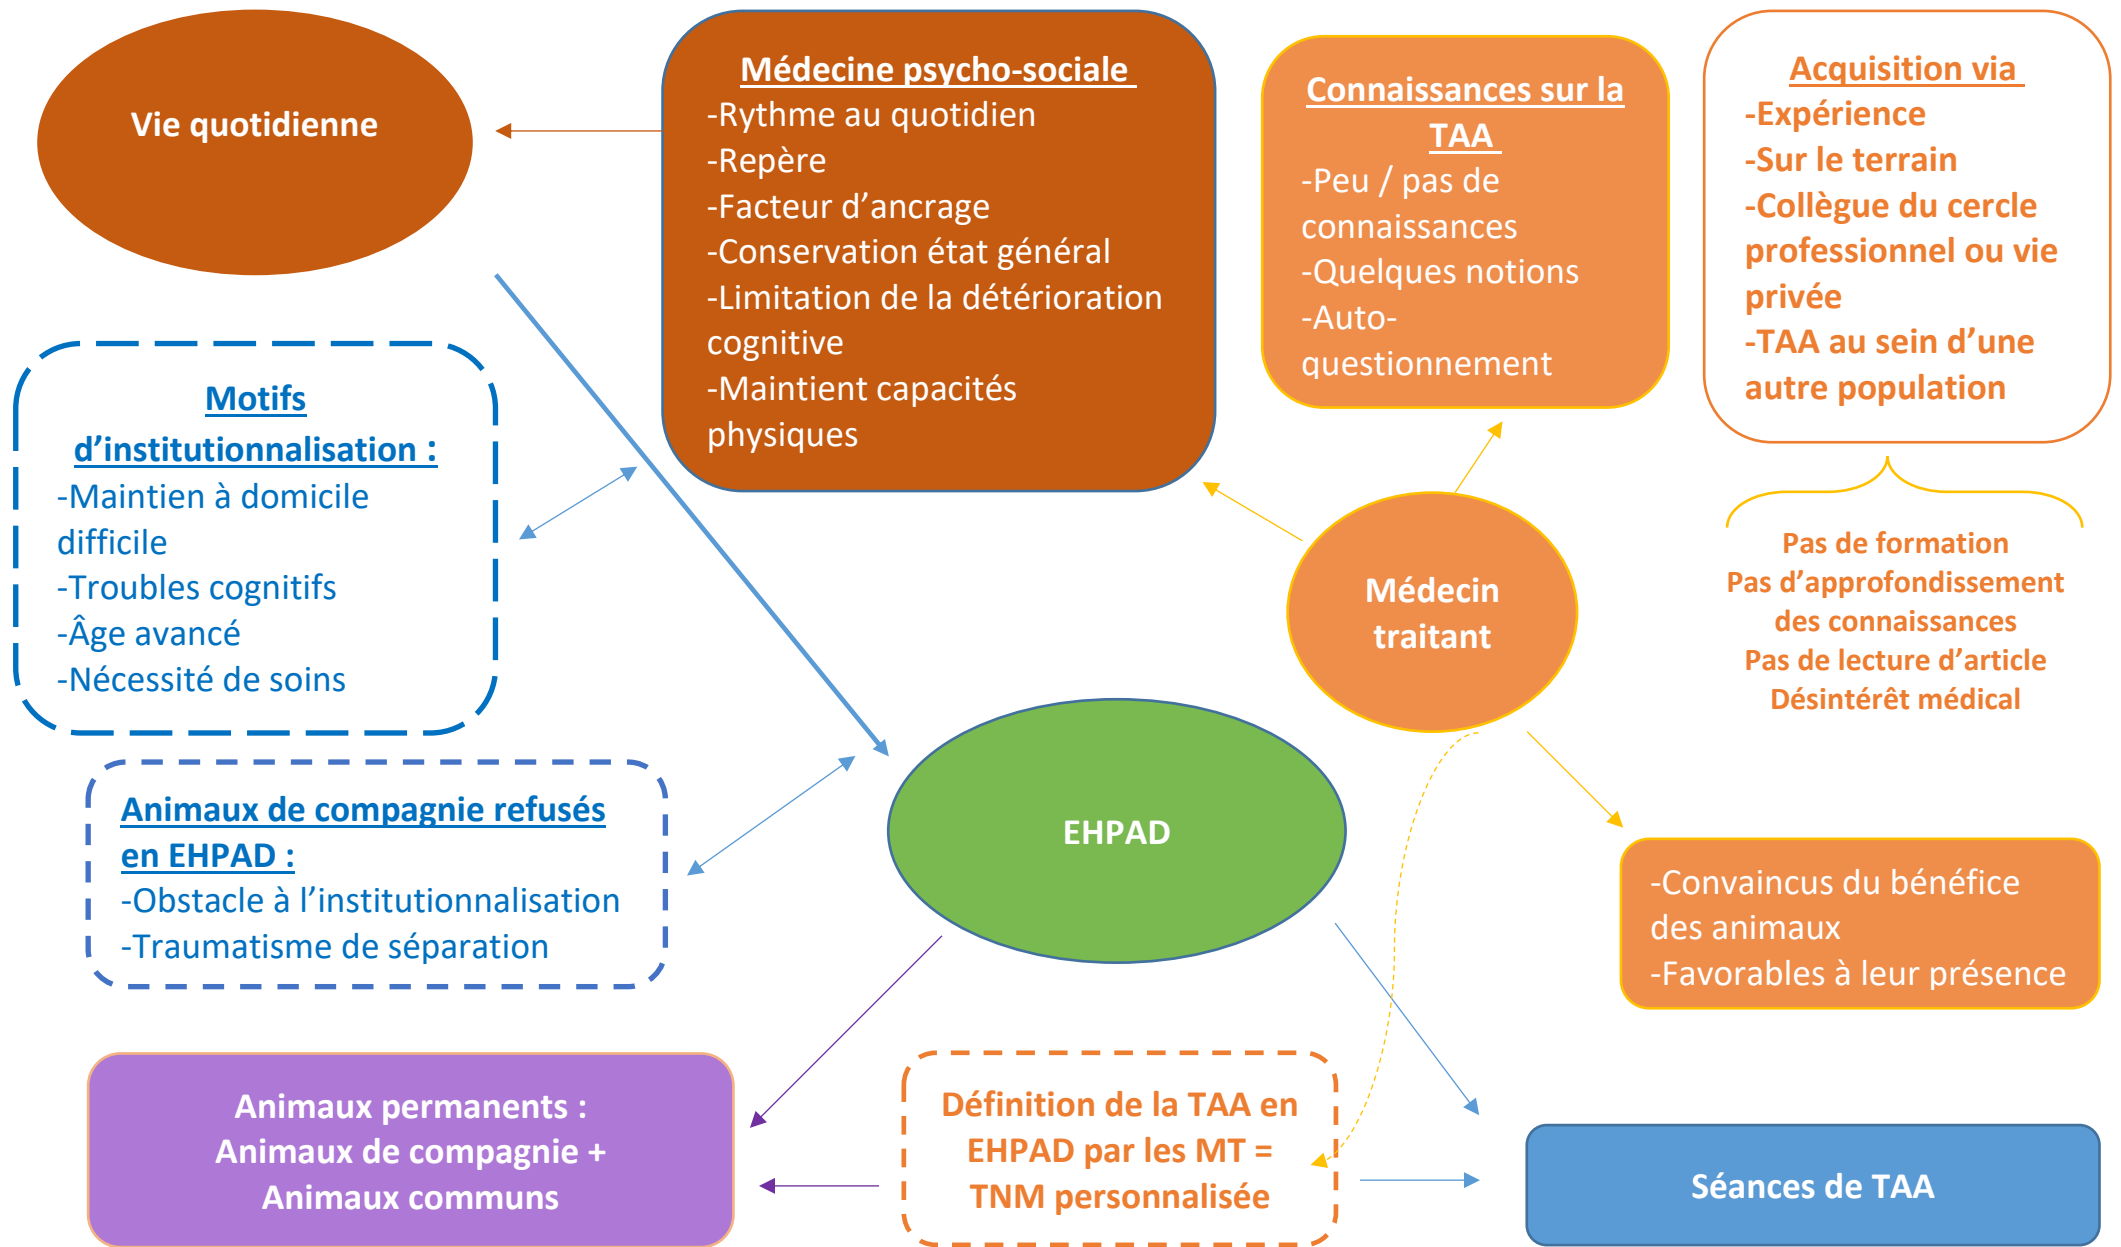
Vie quotidienne

Médecine psycho-sociale
-Rythme au quotidien
-Repère
-Facteur d'ancrage
-Conservation état général
-Limitation de la détérioration cognitive
-Maintient capacités physiques

Connaissances sur la TAA
-Peu / pas de connaissances
-Quelques notions
-Auto-questionnement

Acquisition via
-Expérience
-Sur le terrain
-Collègue du cercle professionnel ou vie privée
-TAA au sein d'une autre population

Motifs d'institutionnalisation :
-Maintien à domicile difficile
-Troubles cognitifs
-Âge avancé
-Nécessité de soins

Médecin traitant

Pas de formation
Pas d'approfondissement des connaissances
Pas de lecture d'article
Désintérêt médical

Animaux de compagnie refusés en EHPAD :
-Obstacle à l'institutionnalisation
-Traumatisme de séparation

EHPAD

-Convaincus du bénéfice des animaux
-Favorables à leur présence

Animaux permanents :
Animaux de compagnie +
Animaux communs

Définition de la TAA en EHPAD par les MT = TNM personnalisée

Séances de TAA